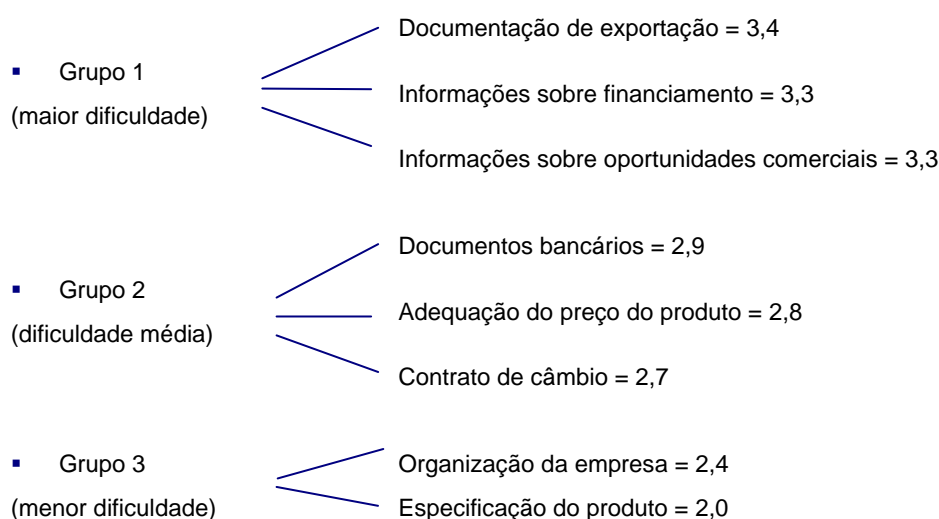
▪ Grupo 1
(maior dificuldade)

Documentação de exportação = 3,4

Informações sobre financiamento = 3,3

Informações sobre oportunidades comerciais = 3,3

▪ Grupo 2
(dificuldade média)

Documentos bancários = 2,9

Adequação do preço do produto = 2,8

Contrato de câmbio = 2,7

▪ Grupo 3
(menor dificuldade)

Organização da empresa = 2,4

Especificação do produto = 2,0